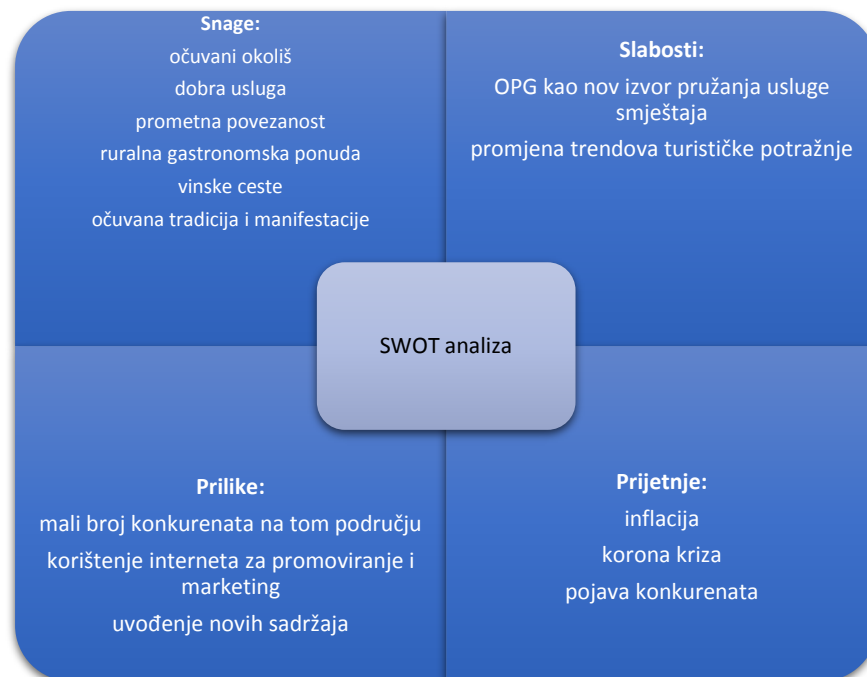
**Snage:**
očuvani okoliš
dobra usluga
prometna povezanost
ruralna gastronomska ponuda
vinske ceste
očuvana tradicija i manifestacije

**Slabosti:**
OPG kao nov izvor pružanja usluge smještaja
promjena trendova turističke potražnje

SWOT analiza

**Prilike:**
mali broj konkurenata na tom području
korištenje interneta za promoviranje i marketing
uvođenje novih sadržaja

**Prijetnje:**
inflacija
korona kriza
pojava konkurenata